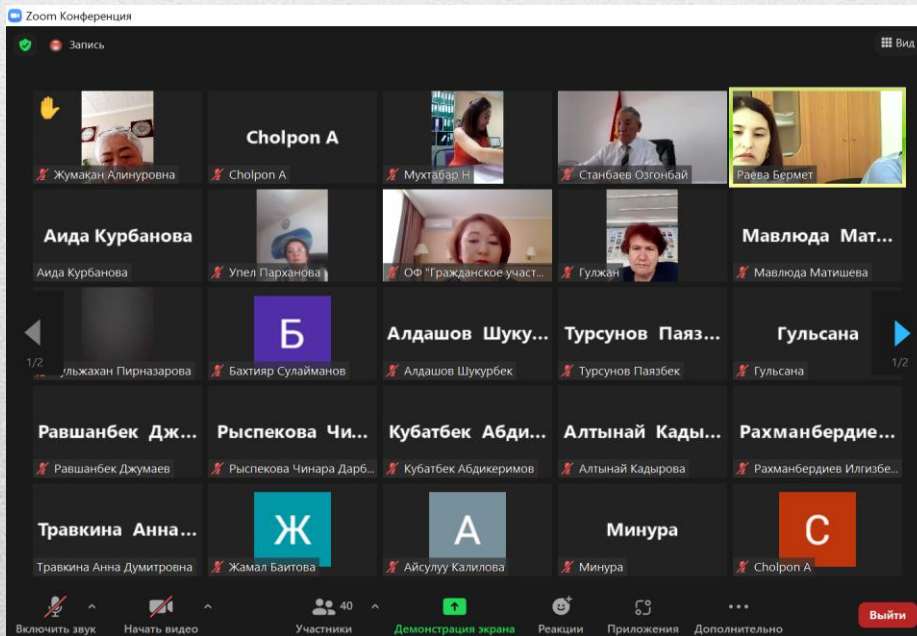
Zoom Конференция

Запись

Вид

Жумакан Алинуровна

Cholpon A

Cholpon A

Мухтабар Н

Станбаев Озгонбай

Раева Бермет

Аида Курбанова

Аида Курбанова

Упел Парханова

ОФ "Гражданское участ...

Гулжан

Мавлюда Мат...

Мавлюда Матишева

1/2

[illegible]ульжахан Пирназарова

Б

Бахтияр Сулайманов

Алдашов Шуку...

Алдашов Шукурбек

Турсунов Паяз...

Турсунов Паязбек

Гульсана

Гульсана

1/2

Равшанбек Дж...

Равшанбек Джумаев

Рыспекова Чи...

Рыспекова Чинара Дарб...

Кубатбек Абди...

Кубатбек Абдикеримов

Алтынай Кады...

Алтынай Кадырова

Рахманбердие...

Рахманбердиев Илгизбе...

Травкина Анна...

Травкина Анна Думитровна

Ж

Жамал Баитова

А

Айсулуу Калилова

Минура

Минура

C

Cholpon A

Включить звук

Начать видео

40

Участники

Демонстрация экрана

Реакции

Приложения

Дополнительно

Выйти